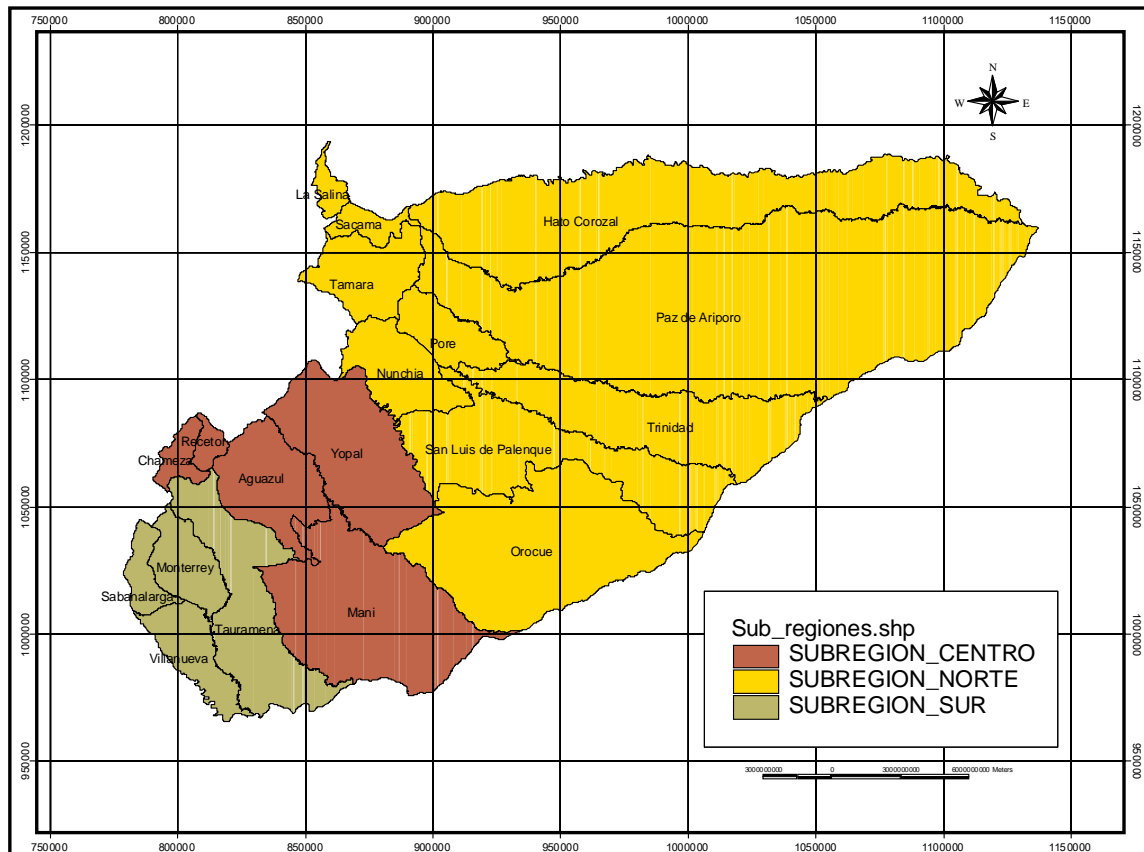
750000 800000 850000 900000 950000 1000000 1050000 1100000 1150000

1200000 1150000 1100000 1050000 1000000 950000

N
W E
S

La Salina
Sacama
Hato Corozal
Tamara
Paz de Ariporo
Pore
Nunchia
Recetor
Trinidad
Chameza
Yopal
San Luis de Palenque
Aguazul
Orocue
Monterrey
Sabanalarga
Mani
Tauramena
Villanueva

Sub_regiones.shp
SUBREGION_CENTRO
SUBREGION_NORTE
SUBREGION_SUR

3000000000 0 3000000000 6000000000 Meters

750000 800000 850000 900000 950000 1000000 1050000 1100000 1150000